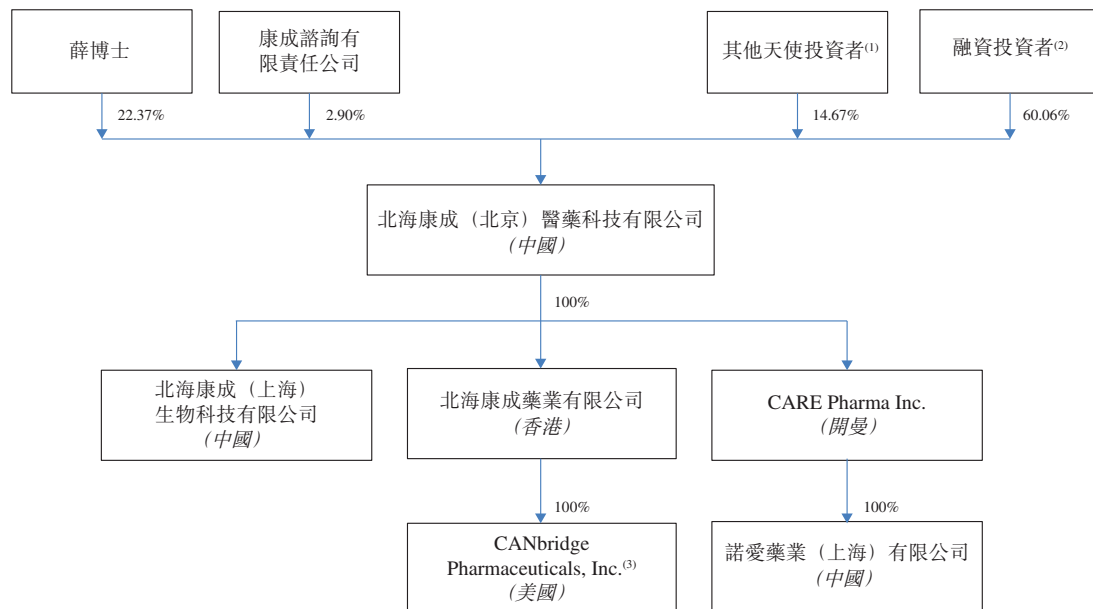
薛博士

康成諮詢有限責任公司

其他天使投資者$^{(1)}$

融資投資者$^{(2)}$

22.37%

2.90%

14.67%

60.06%

北海康成(北京)醫藥科技有限公司
(中國)

100%

北海康成(上海)生物科技有限公司
(中國)

北海康成藥業有限公司
(香港)

CARE Pharma Inc.
(開曼)

100%

100%

CANbridge Pharmaceuticals, Inc.$^{(3)}$
(美國)

諾愛藥業(上海)有限公司
(中國)